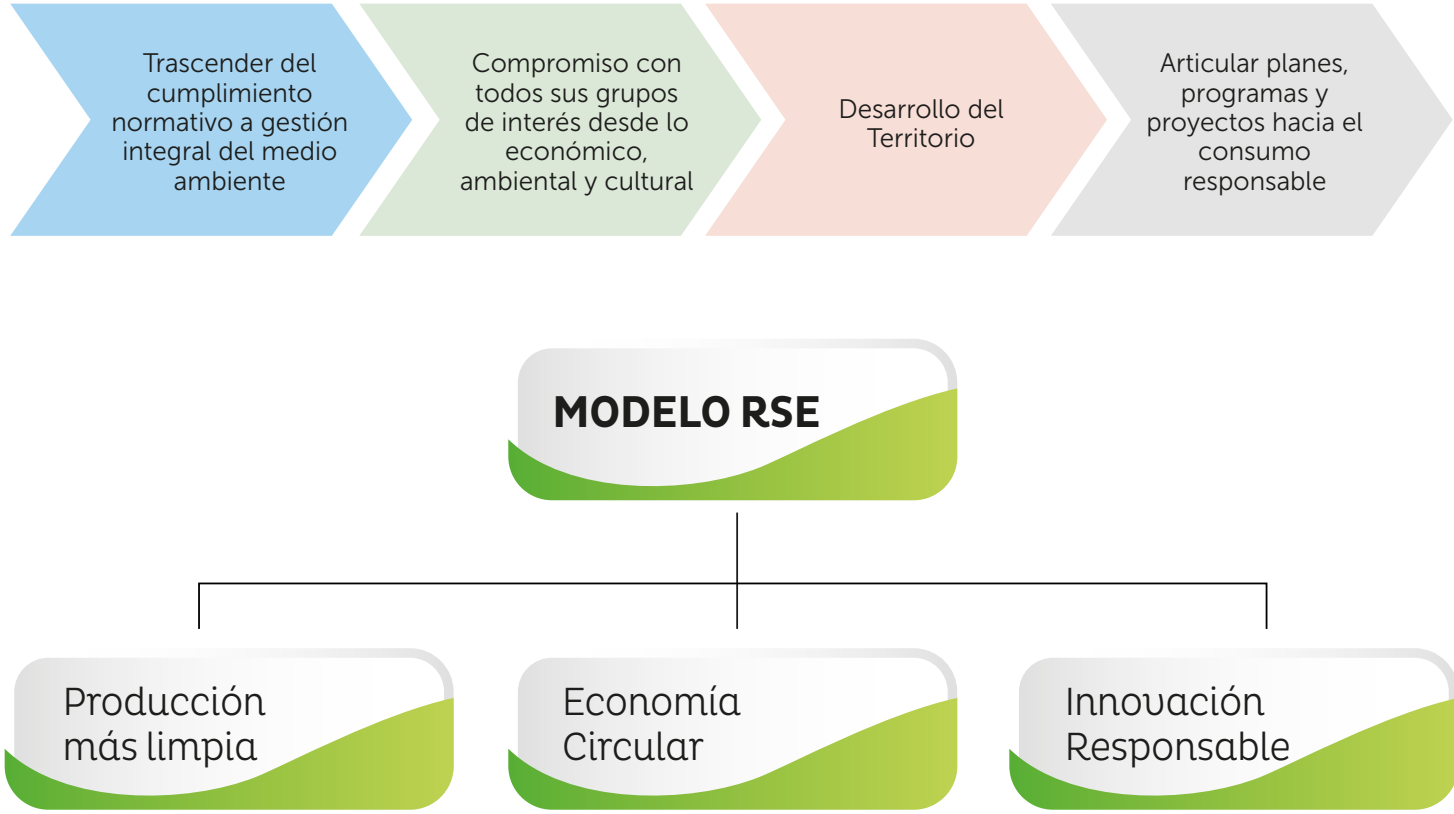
Trascender del cumplimiento normativo a gestión integral del medio ambiente

Compromiso con todos sus grupos de interés desde lo económico, ambiental y cultural

Desarrollo del Territorio

Articular planes, programas y proyectos hacia el consumo responsable

MODELO RSE

Producción más limpia

Economía Circular

Innovación Responsable